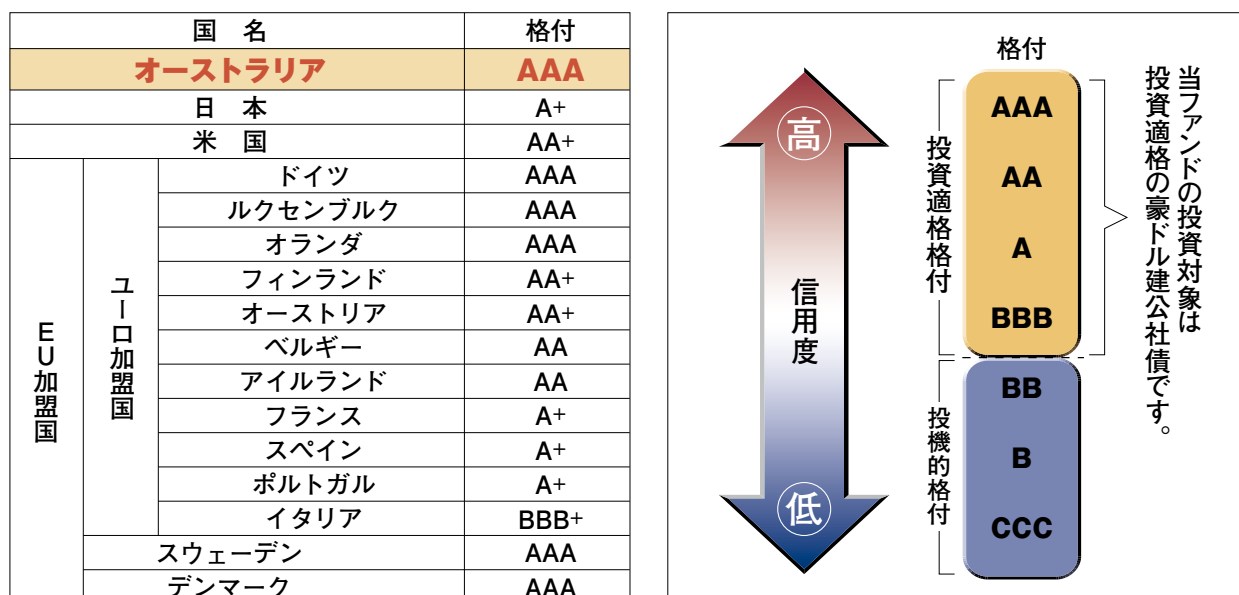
| 国　名 | | | 格付 |
|---|---|---|---|
| オーストラリア | | | AAA |
| 日　本 | | | A+ |
| 米　国 | | | AA+ |
| EU加盟国 | ユーロ加盟国 | ドイツ | AAA |
| | | ルクセンブルク | AAA |
| | | オランダ | AAA |
| | | フィンランド | AA+ |
| | | オーストリア | AA+ |
| | | ベルギー | AA |
| | | アイルランド | AA |
| | | フランス | A+ |
| | | スペイン | A+ |
| | | ポルトガル | A+ |
| | | イタリア | BBB+ |
| | スウェーデン | | AAA |
| | デンマーク | | AAA |

高

信用度

低

格付

投資適格格付

AAA

AA

A

BBB

投機的格付

BB

B

CCC

当ファンドの投資対象は投資適格の豪ドル建公社債です。